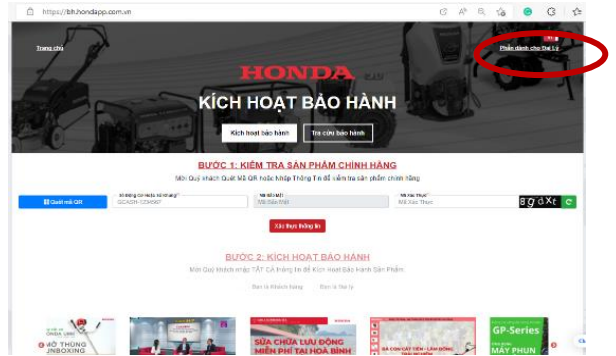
https://bh.hondapp.com.vn

Trang chủ

Phần dành cho Đại Lý

HONDA

KÍCH HOẠT BẢO HÀNH

Kích hoạt bảo hành

Tra cứu bảo hành

BƯỚC 1: KIỂM TRA SẢN PHẨM CHÍNH HÃNG

Mời Quý khách Quét Mã QR hoặc Nhập Thông Tin để kiểm tra sản phẩm chính hãng

Quét mã QR

GCAGH-1234567

Mã Bảo Mật

Mã Xác Thực

8gdXt

Xác thực thông tin

BƯỚC 2: KÍCH HOẠT BẢO HÀNH

Mời Quý khách nhập TẤT CẢ thông tin để Kích Hoạt Bảo Hành Sản Phẩm

Bạn là Khách hàng

Bạn là Đại lý

MỞ THÙNG UNBOXING

SỬA CHỮA LƯU ĐỘNG MIỄN PHÍ TẠI HOÀ BÌNH

GP-Series

MÁY PHUN